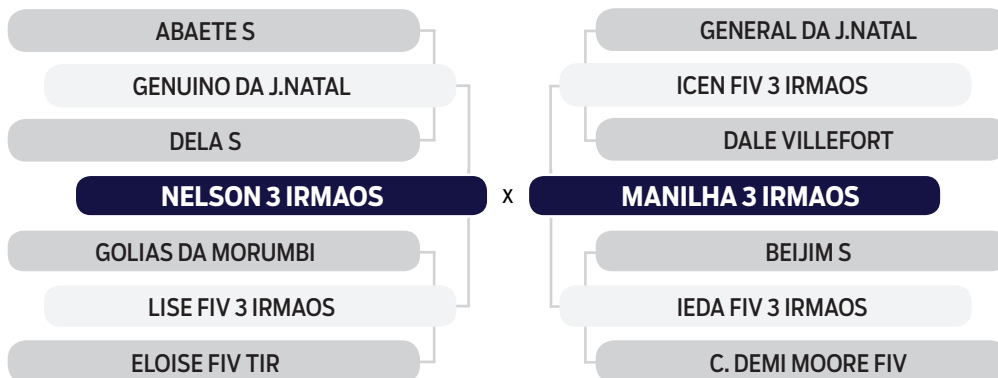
ABAETE S

GENUINO DA J.NATAL

DELA S

NELSON 3 IRMAOS

GOLIAS DA MORUMBI

LISE FIV 3 IRMAOS

ELOISE FIV TIR

X

GENERAL DA J.NATAL

ICEN FIV 3 IRMAOS

DALE VILLEFORT

MANILHA 3 IRMAOS

BEIJIM S

IEDA FIV 3 IRMAOS

C. DEMI MOORE FIV